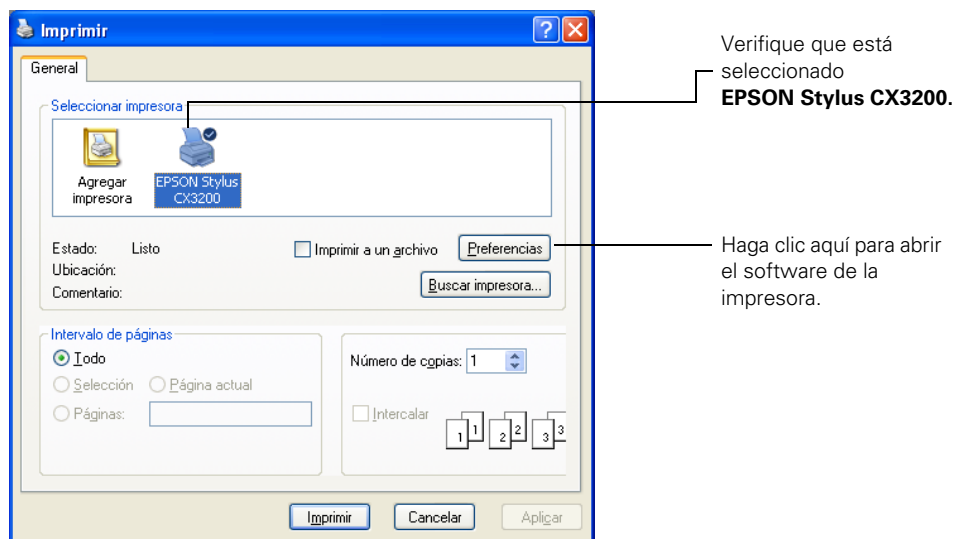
Imprimir

General

Seleccionar impresora

Agregar impresora

EPSON Stylus CX3200

Estado: Listo

Ubicación:

Comentario:

Imprimir a un archivo

Preferencias

Buscar impresora...

Intervalo de páginas

Todo

Selección

Página actual

Páginas:

Número de copias: 1

Intercalar

1 1 2 2 3 3

Imprimir

Cancelar

Aplicar

Verifique que está seleccionado **EPSON Stylus CX3200.**

Haga clic aquí para abrir el software de la impresora.